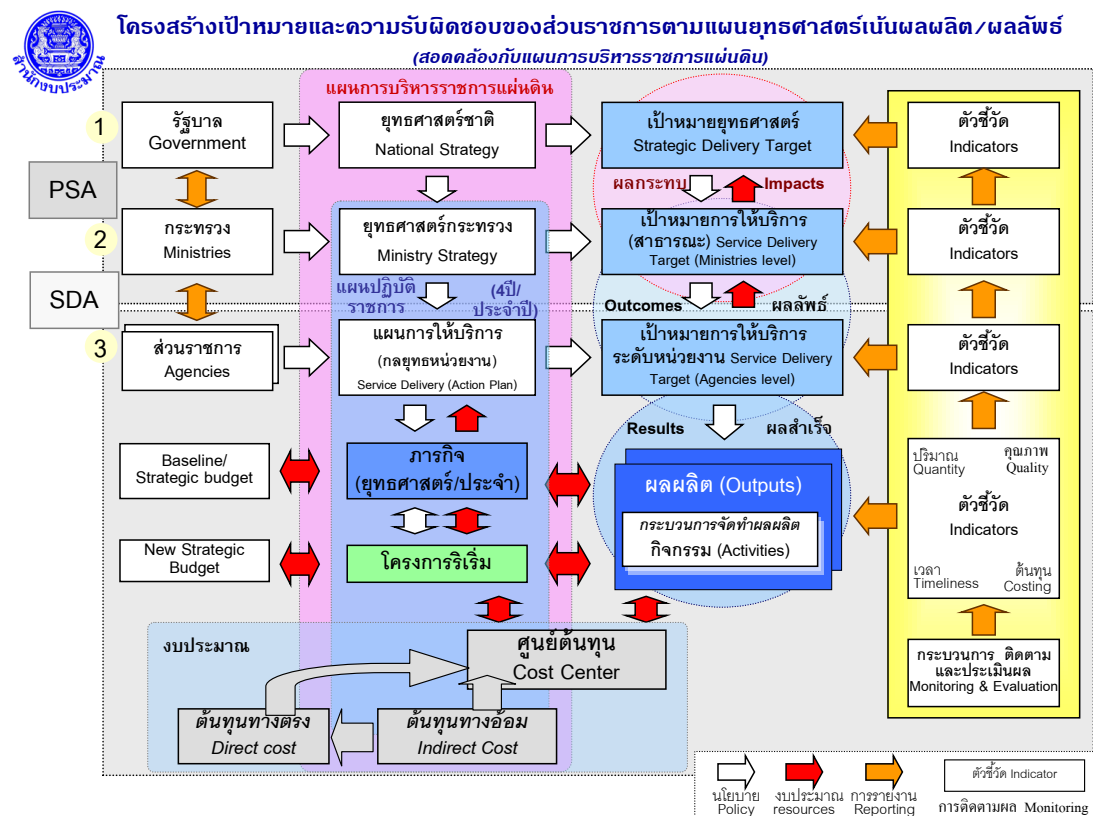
สำนักงบประมาณ

โครงสร้างเป้าหมายและความรับผิดชอบของส่วนราชการตามแผนยุทธศาสตร์เน้นผลผลิต/ผลลัพธ์

(สอดคล้องกับแผนการบริหารราชการแผ่นดิน)

แผนการบริหารราชการแผ่นดิน

1 รัฐบาล Government

ยุทธศาสตร์ชาติ National Strategy

เป้าหมายยุทธศาสตร์ Strategic Delivery Target

ตัวชี้วัด Indicators

PSA

ผลกระทบ Impacts

2 กระทรวง Ministries

ยุทธศาสตร์กระทรวง Ministry Strategy

เป้าหมายการให้บริการ (สาธารณะ) Service Delivery Target (Ministries level)

ตัวชี้วัด Indicators

SDA

แผนปฏิบัติราชการ (4ปี/ประจำปี)

Outcomes ผลลัพธ์

3 ส่วนราชการ Agencies

แผนการให้บริการ (กลยุทธหน่วยงาน) Service Delivery (Action Plan)

เป้าหมายการให้บริการระดับหน่วยงาน Service Delivery Target (Agencies level)

ตัวชี้วัด Indicators

Results ผลสำเร็จ

Baseline/ Strategic budget

ภารกิจ (ยุทธศาสตร์/ประจำ)

ผลผลิต (Outputs)

กระบวนการจัดทำผลผลิต กิจกรรม (Activities)

ปริมาณ Quantity คุณภาพ Quality

ตัวชี้วัด Indicators

เวลา Timeliness ต้นทุน Costing

New Strategic Budget

โครงการริเริ่ม

งบประมาณ

ศูนย์ต้นทุน Cost Center

กระบวนการ ติดตามและประเมินผล Monitoring & Evaluation

ต้นทุนทางตรง Direct cost

ต้นทุนทางอ้อม Indirect Cost

นโยบาย Policy งบประมาณ resources การรายงาน Reporting ตัวชี้วัด Indicator การติดตามผล Monitoring